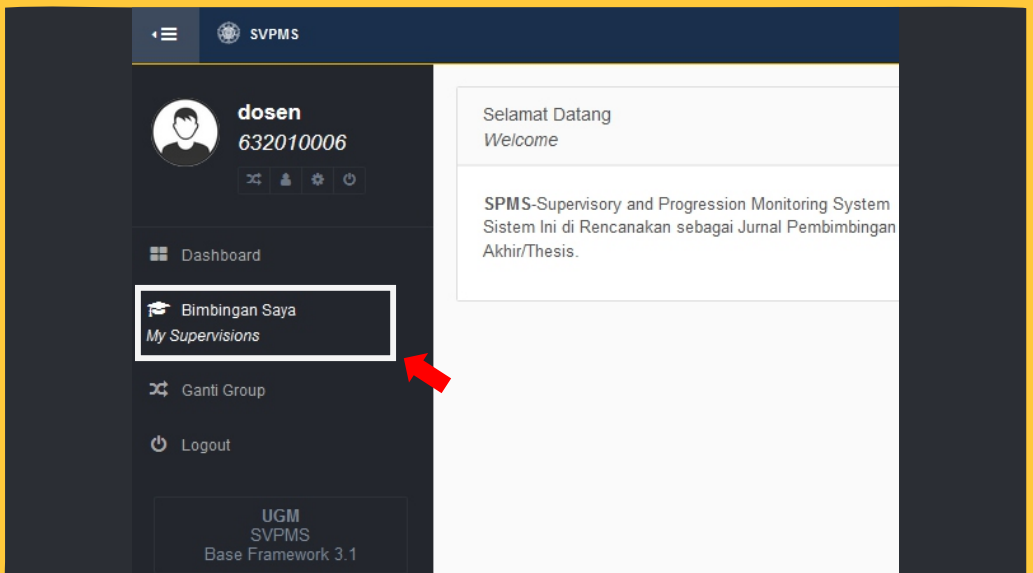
SVPMS

dosen
632010006

Dashboard

Bimbingan Saya
My Supervisions

Ganti Group

Logout

UGM
SVPMS
Base Framework 3.1

Selamat Datang
Welcome

SPMS-Supervisory and Progression Monitoring System
Sistem Ini di Rencanakan sebagai Jurnal Pembimbingan
Akhir/Thesis.